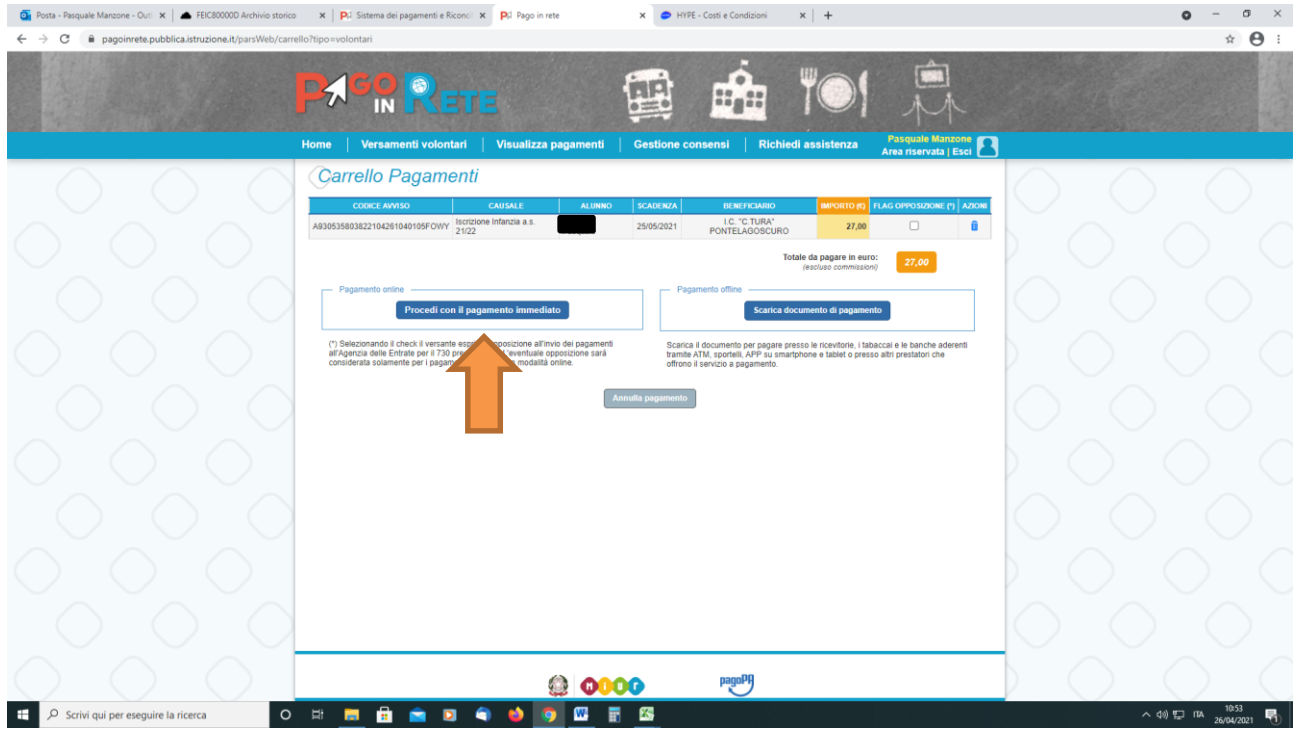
Posta - Pasquale Manzone - Out | FEIC80000D Archivio storico | Sistema dei pagamenti e Riconc | Pago in rete | HYPE - Costi e Condizioni | +

pagoinrete.pubblica.istruzione.it/parsWeb/carrello?tipo=volontari

PAGO IN RETE

Home | Versamenti volontari | Visualizza pagamenti | Gestione consensi | Richiedi assistenza | Pasquale Manzone Area riservata | Esci

Carrello Pagamenti

| CODICE AVVISO | CAUSALE | ALUNNO | SCADENZA | BENEFICIARIO | IMPORTO (€) | FLAG OPPOSIZIONE (*) | AZIONI |
|---|---|---|---|---|---|---|---|
| A930535803822104261040105FOWY | Iscrizione Infanzia a.s. 21/22 | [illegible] | 25/05/2021 | I.C. "C.TURA" PONTELAGOSCURO | 27,00 | | |

Totale da pagare in euro: (escluso commissioni) 27,00

Pagamento online
Procedi con il pagamento immediato

(*) Selezionando il check il versante esp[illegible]posizione all'invio dei pagamenti all'Agenzia delle Entrate per il 730 pre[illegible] eventuale opposizione sarà considerata solamente per i pagam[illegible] modalità online.

Pagamento offline
Scarica documento di pagamento

Scarica il documento per pagare presso le ricevitorie, i tabaccai e le banche aderenti tramite ATM, sportelli, APP su smartphone e tablet o presso altri prestatori che offrono il servizio a pagamento.

Annulla pagamento

pagoPA

Scrivi qui per eseguire la ricerca

ITA 10:53 26/04/2021